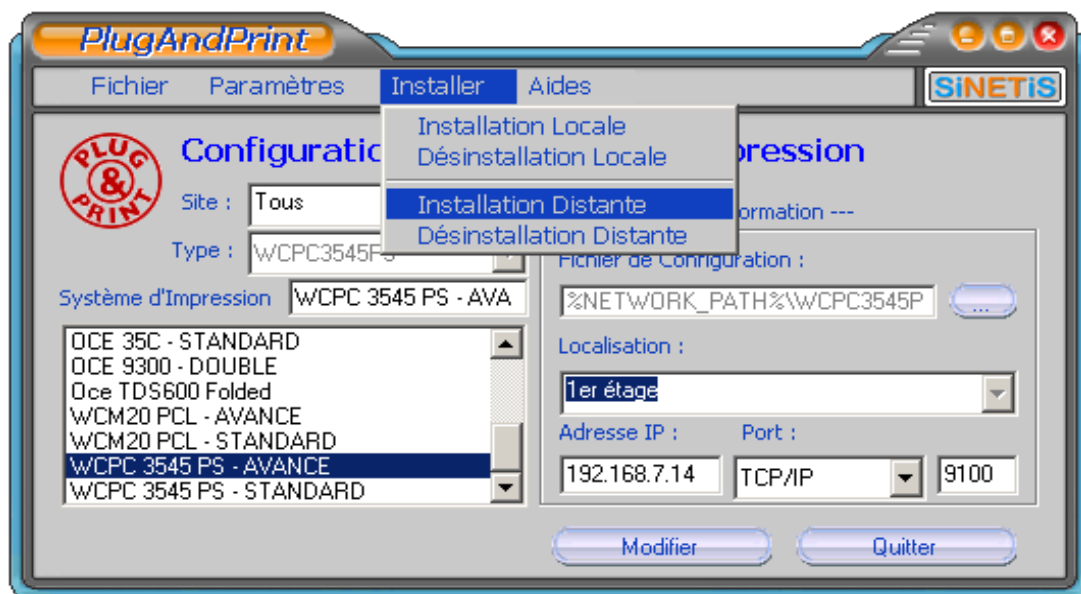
PlugAndPrint

Fichier Paramètres Installer Aides

SiNETiS

Installation Locale
Désinstallation Locale
Installation Distante
Désinstallation Distante

PLUG & PRINT

Configuratio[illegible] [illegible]pression

Site : Tous

Type : WCPC3545PS

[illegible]ormation ---

Fichier de Configuration :

%NETWORK_PATH%\WCPC3545P

...

Système d'Impression WCPC 3545 PS - AVA

OCE 35C - STANDARD
OCE 9300 - DOUBLE
Oce TDS600 Folded
WCM20 PCL - AVANCE
WCM20 PCL - STANDARD
WCPC 3545 PS - AVANCE
WCPC 3545 PS - STANDARD

Localisation :

1er étage

Adresse IP : Port :

192.168.7.14 TCP/IP 9100

Modifier Quitter